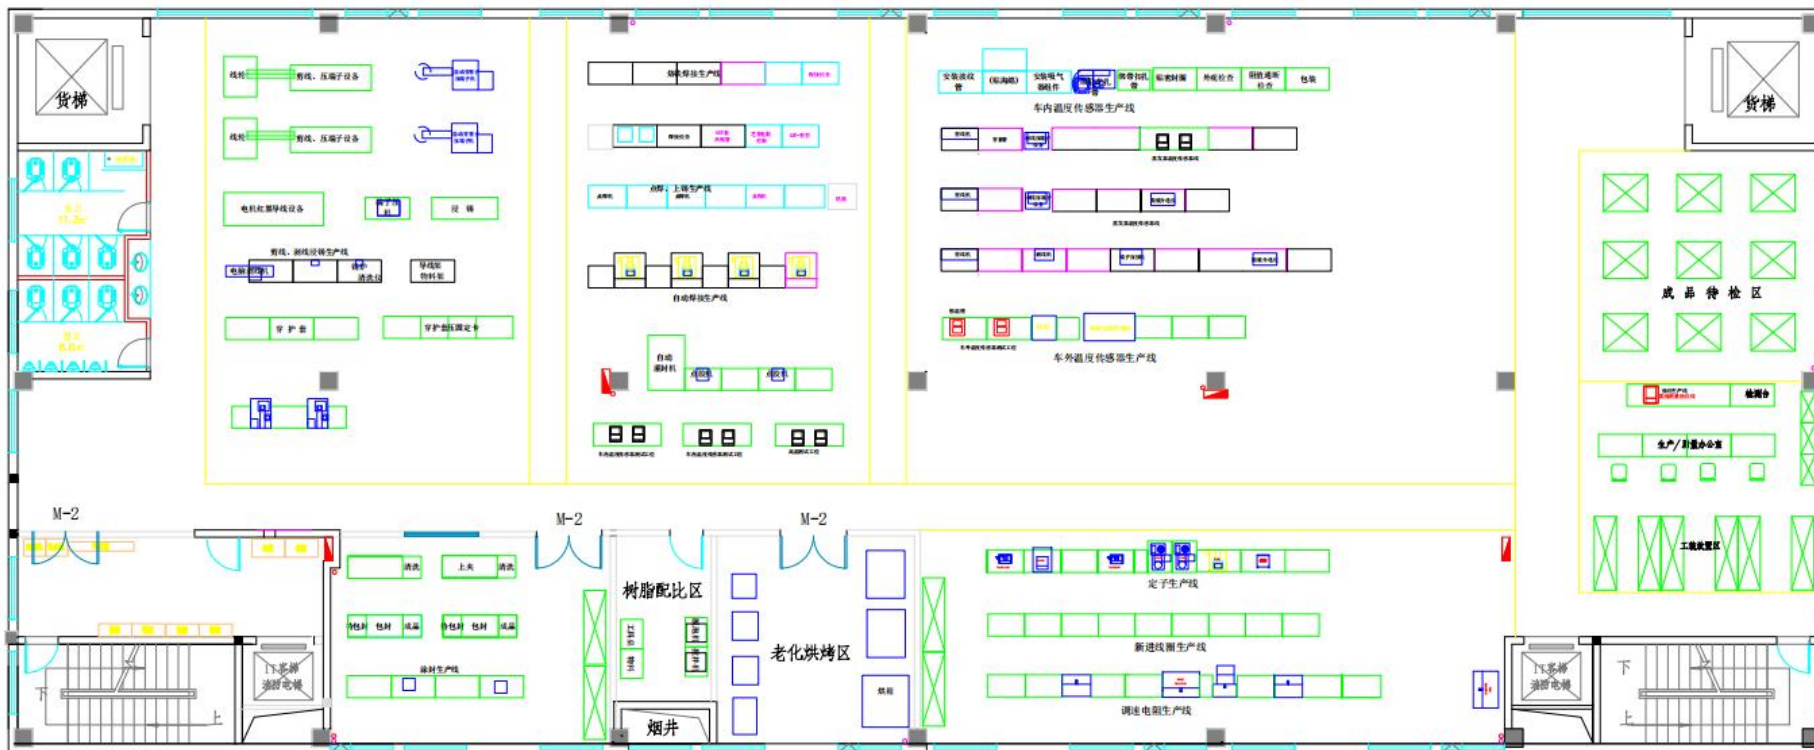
货梯

线轮
剪线、压端子设备
线轮
剪线、压端子设备
电机红黑导线设备
绕 线
剪线、剥线浸锡生产线
导线架物料架
穿 护 套
穿护套压固定卡

焊接生产线
自动焊接生产线
点焊、上锡生产线
自动封机
车内温度传感器测试工位

安装波纹管
安装吸气插件
贴商标
外观检查
包装
车内温度传感器生产线
车外温度传感器生产线

货梯

成 品 待 检 区
检测台
生产/计量办公室
工装放置区

M-2
M-2
M-2
清洗
上夹
清洗
包封
成品
包封
成品
涂封生产线
树脂配比区
老化烘烤区
烘箱
烟井
定子生产线
新进线圈生产线
调速电阻生产线
下
上
下
上
货梯
消防电梯
货梯
消防电梯